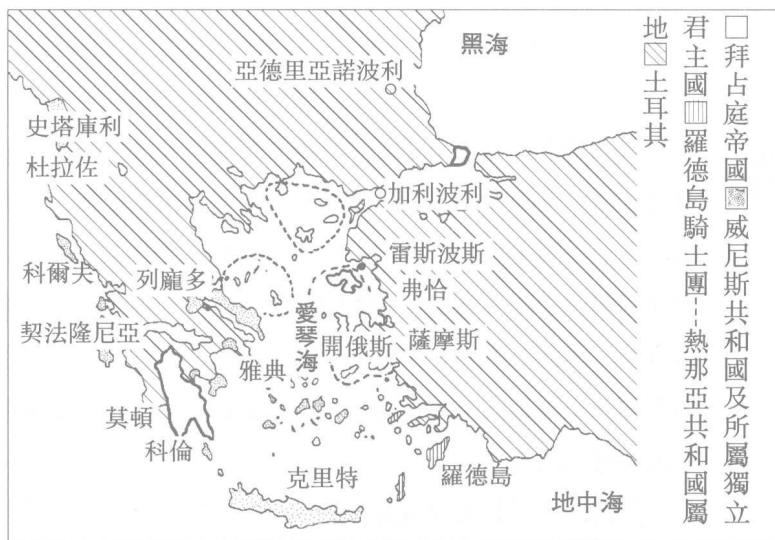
黑海

亞德里亞諾波利

史塔庫利

杜拉佐

加利波利

雷斯波斯

科爾夫

列龐多

弗恰

契法隆尼亞

愛琴海

開俄斯

薩摩斯

雅典

莫頓

科倫

克里特

羅德島

地中海

□拜占庭帝國 威尼斯共和國及所屬獨立君主國 羅德島騎士團 熱那亞共和國屬地 土耳其